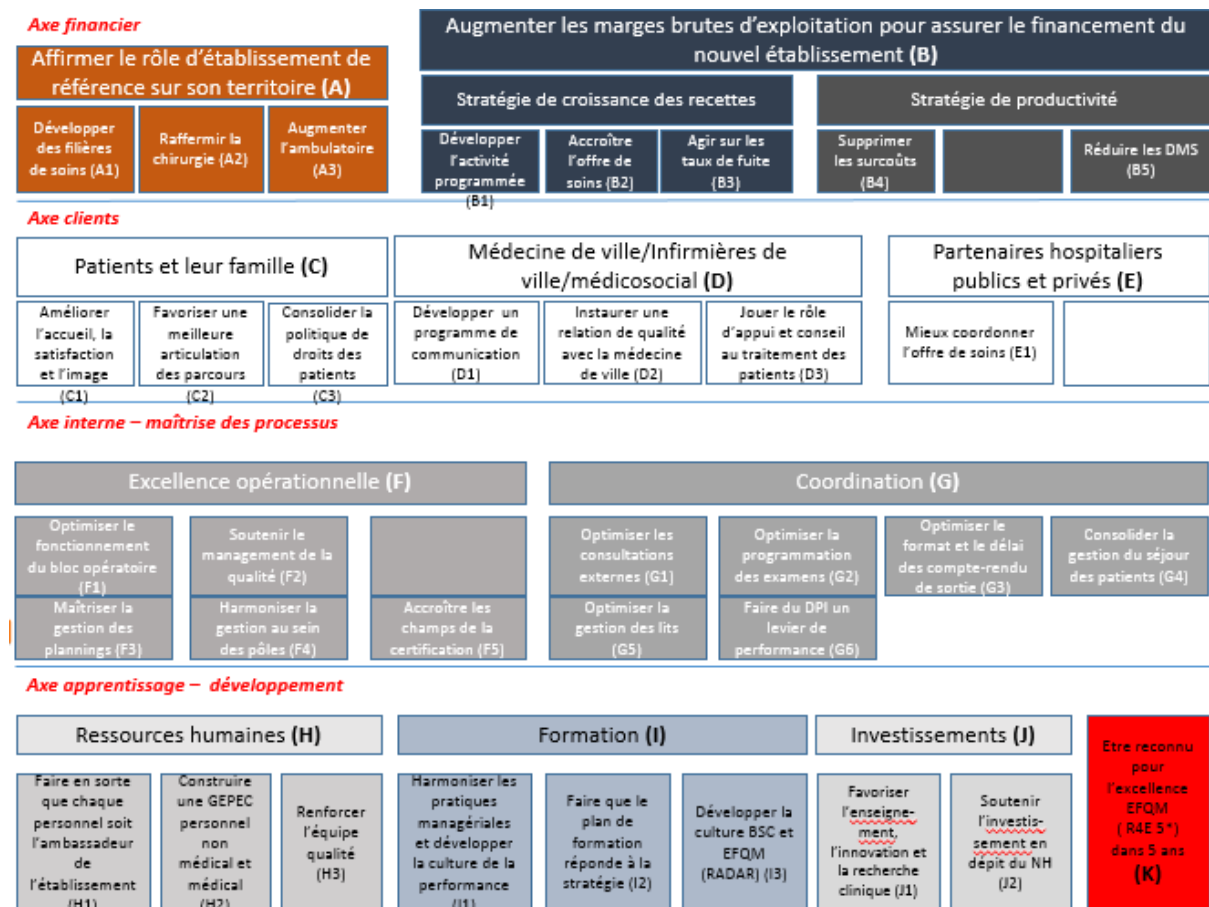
Axe financier

Affirmer le rôle d'établissement de référence sur son territoire (A)

Développer des filières de soins (A1)

Raffermir la chirurgie (A2)

Augmenter l'ambulatoire (A3)

Augmenter les marges brutes d'exploitation pour assurer le financement du nouvel établissement (B)

Stratégie de croissance des recettes

Développer l'activité programmée (B1)

Accroître l'offre de soins (B2)

Agir sur les taux de fuite (B3)

Stratégie de productivité

Supprimer les surcoûts (B4)

Réduire les DMS (B5)

Axe clients

Patients et leur famille (C)

Améliorer l'accueil, la satisfaction et l'image (C1)

Favoriser une meilleure articulation des parcours (C2)

Consolider la politique de droits des patients (C3)

Médecine de ville/Infirmières de ville/médicosocial (D)

Développer un programme de communication (D1)

Instaurer une relation de qualité avec la médecine de ville (D2)

Jouer le rôle d'appui et conseil au traitement des patients (D3)

Partenaires hospitaliers publics et privés (E)

Mieux coordonner l'offre de soins (E1)

Axe interne – maîtrise des processus

Excellence opérationnelle (F)

Optimiser le fonctionnement du bloc opératoire (F1)

Soutenir le management de la qualité (F2)

Maîtriser la gestion des plannings (F3)

Harmoniser la gestion au sein des pôles (F4)

Accroître les champs de la certification (F5)

Coordination (G)

Optimiser les consultations externes (G1)

Optimiser la programmation des examens (G2)

Optimiser le format et le délai des compte-rendu de sortie (G3)

Consolider la gestion du séjour des patients (G4)

Optimiser la gestion des lits (G5)

Faire du DPI un levier de performance (G6)

Axe apprentissage – développement

Ressources humaines (H)

Faire en sorte que chaque personnel soit l'ambassadeur de l'établissement (H1)

Construire une GEPEC personnel non médical et médical (H2)

Renforcer l'équipe qualité (H3)

Formation (I)

Harmoniser les pratiques managériales et développer la culture de la performance (I1)

Faire que le plan de formation réponde à la stratégie (I2)

Développer la culture BSC et EFQM (RADAR) (I3)

Investissements (J)

Favoriser l'enseignement, l'innovation et la recherche clinique (J1)

Soutenir l'investissement en dépit du NH (J2)

Etre reconnu pour l'excellence EFQM ( R4E 5*) dans 5 ans (K)